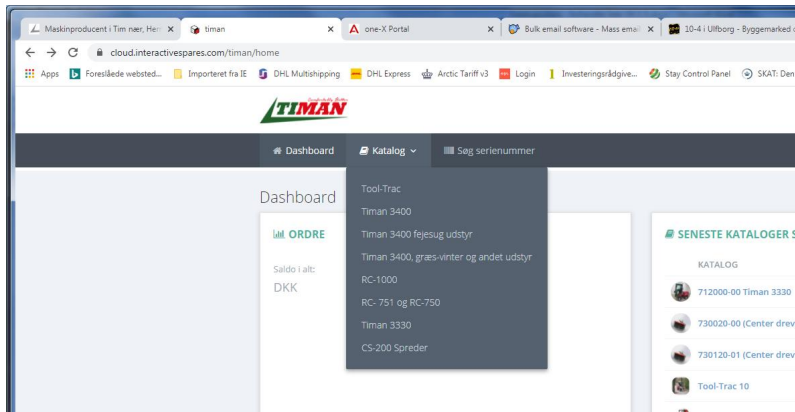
Maskinproducent i Tim nær, Her ×
timan ×
one-X Portal ×
Bulk email software - Mass emai ×
10-4 i Ulfborg - Byggemarked c

cloud.interactivespares.com/timan/home

Apps
Foreslåede websted...
Importeret fra IE
DHL Multishipping
DHL Express
Arctic Tariff v3
Login
Investeringsrådgive...
Stay Control Panel
SKAT: Den

TIMAN

Dashboard
Katalog
Søg serienummer

Dashboard

ORDRE

Saldo i alt:
DKK

Tool-Trac
Timan 3400
Timan 3400 fejesug udstyr
Timan 3400, græs-vinter og andet udstyr
RC-1000
RC- 751 og RC-750
Timan 3330
CS-200 Spreder

SENESTE KATALOGER S

KATALOG

712000-00 Timan 3330
730020-00 (Center drev
730120-01 (Center drev
Tool-Trac 10